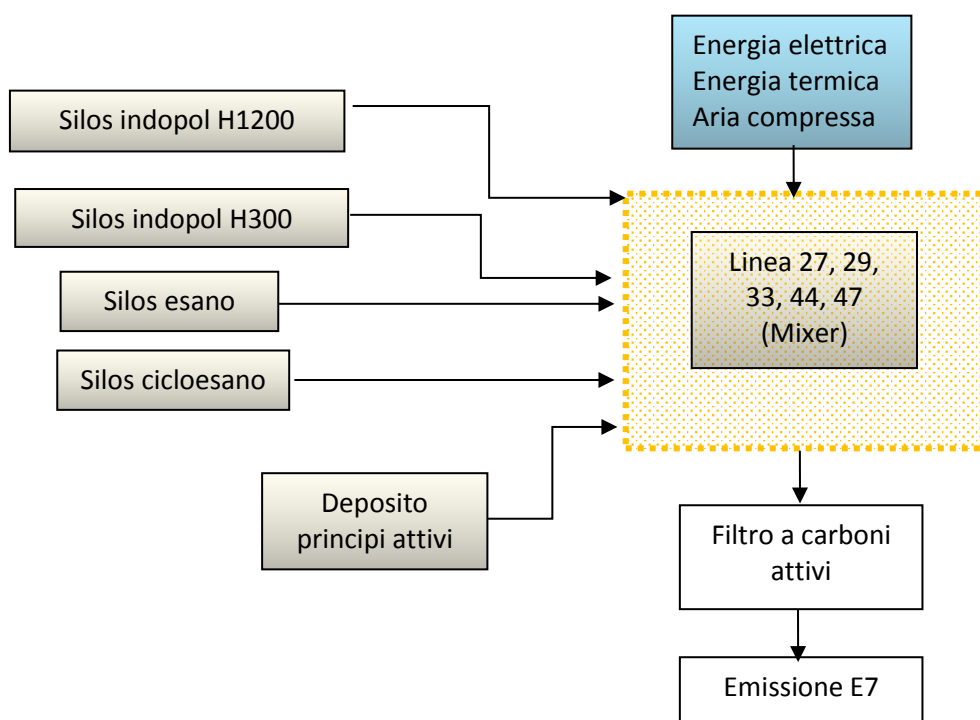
Energia elettrica
Energia termica
Aria compressa

Silos indopol H1200

Silos indopol H300

Silos esano

Silos cicloesano

Linea 27, 29, 33, 44, 47 (Mixer)

Deposito principi attivi

Filtro a carboni attivi

Emissione E7